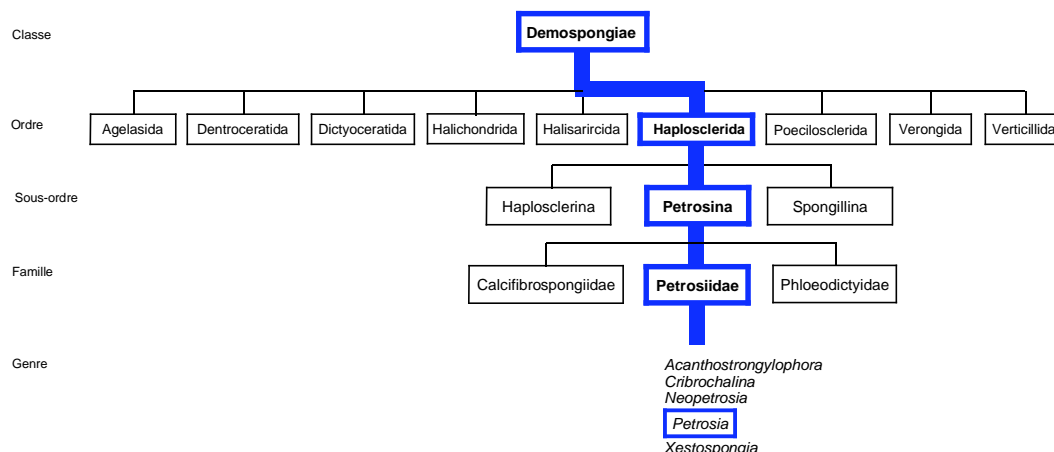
Classe
Demospongiae

Ordre
Agelasida
Dentroceratida
Dictyoceratida
Halichondrida
Halisarircida
Haplosclerida
Poecilosclerida
Verongida
Verticillida

Sous-ordre
Haplosclerina
Petrosina
Spongillina

Famille
Calcifibrospongiidae
Petrosiidae
Phloeodictyidae

Genre
Acanthostrongylophora
Cribrochalina
Neopetrosia
Petrosia
Xestospongia